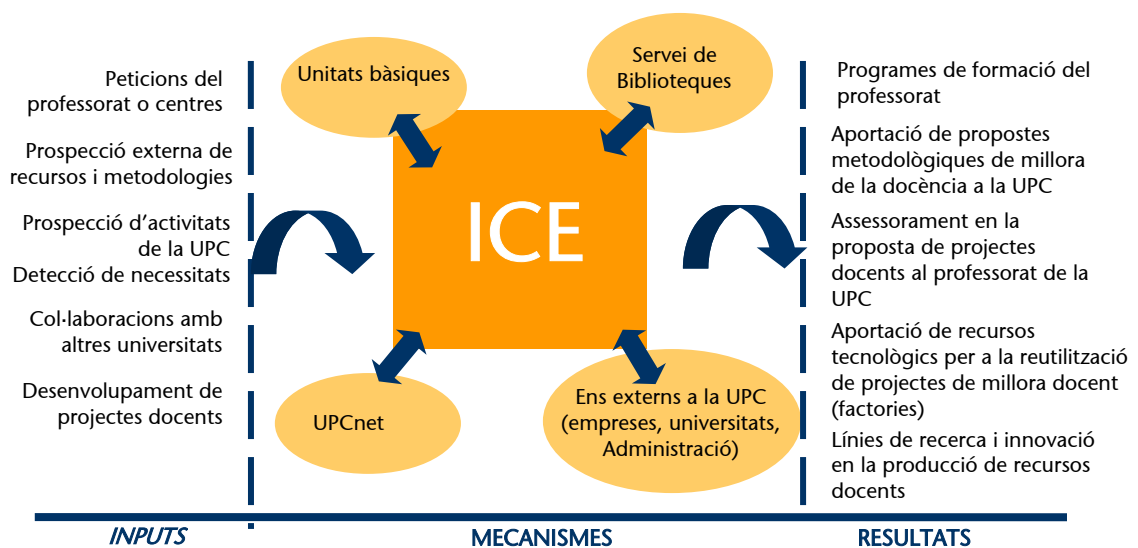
Peticions del professorat o centres

Prospecció externa de recursos i metodologies

Prospecció d’activitats de la UPC

Detecció de necessitats

Col·laboracions amb altres universitats

Desenvolupament de projectes docents

Unitats bàsiques

Servei de Biblioteques

ICE

UPCnet

Ens externs a la UPC (empreses, universitats, Administració)

Programes de formació del professorat

Aportació de propostes metodològiques de millora de la docència a la UPC

Assessorament en la proposta de projectes docents al professorat de la UPC

Aportació de recursos tecnològics per a la reutilització de projectes de millora docent (factories)

Línies de recerca i innovació en la producció de recursos docents

INPUTS

MECANISMES

RESULTATS